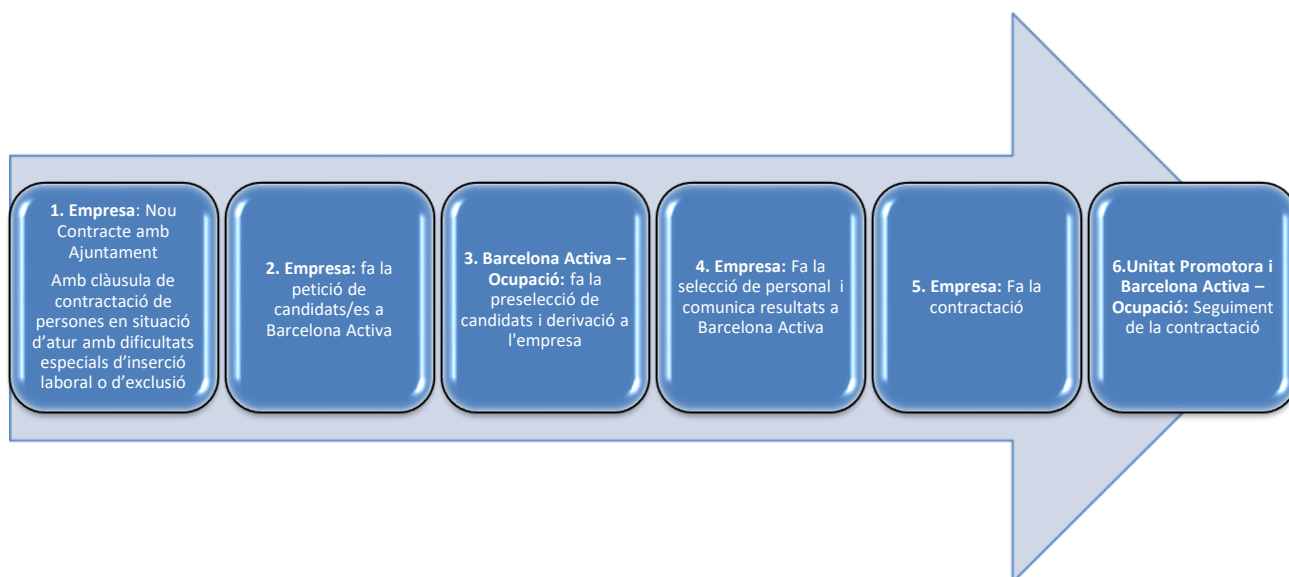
1. Empresa: Nou Contracte amb Ajuntament

Amb clàusula de contractació de persones en situació d'atur amb dificultats especials d'inserció laboral o d'exclusió

2. Empresa: fa la petició de candidats/es a Barcelona Activa

3. Barcelona Activa – Ocupació: fa la preselecció de candidats i derivació a l'empresa

4. Empresa: Fa la selecció de personal i comunica resultats a Barcelona Activa

5. Empresa: Fa la contractació

6.Unitat Promotora i Barcelona Activa – Ocupació: Seguiment de la contractació